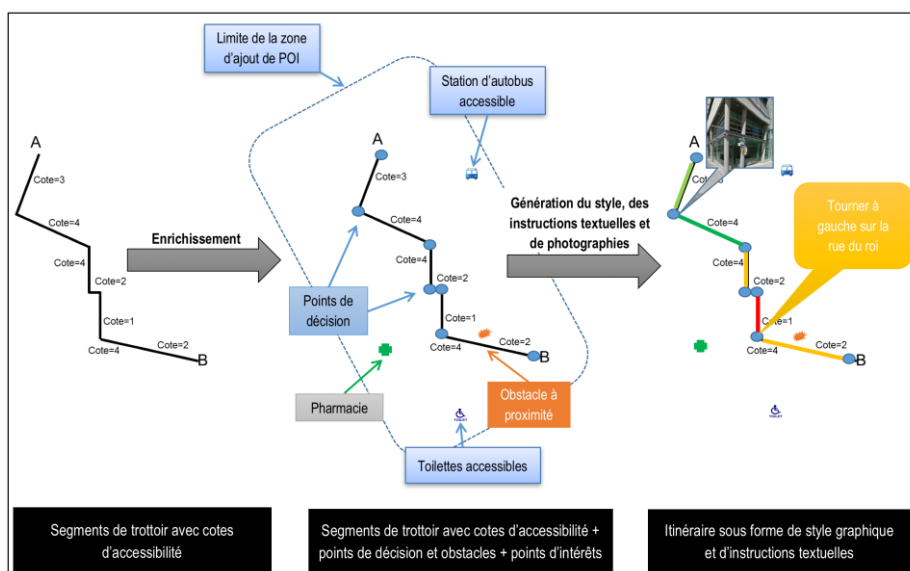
Limite de la zone d'ajout de POI

Station d'autobus accessible

A
Cote=3
Cote=4
Cote=4
Cote=2
Cote=1
Cote=4
Cote=2
B

Enrichissement

A
Cote=3
Cote=4
Cote=4
Cote=2
Cote=1
Cote=4
Cote=2
B

Points de décision

Pharmacie

Obstacle à proximité

Toilettes accessibles

Génération du style, des instructions textuelles et de photographies

A
Cote=3
Cote=4
Cote=4
Cote=2
Cote=1
Cote=4
Cote=2
B

Tourner à gauche sur la rue du roi

Segments de trottoir avec cotes d'accessibilité

Segments de trottoir avec cotes d'accessibilité + points de décision et obstacles + points d'intérêts

Itinéraire sous forme de style graphique et d'instructions textuelles